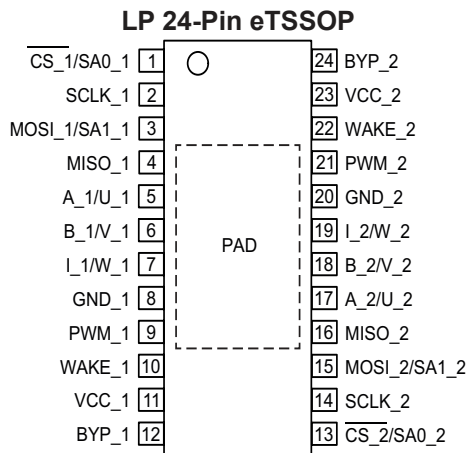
LP 24-Pin eTSSOP

$\overline{CS\_1}$/SA0_1 1
SCLK_1 2
MOSI_1/SA1_1 3
MISO_1 4
A_1/U_1 5
B_1/V_1 6
I_1/W_1 7
GND_1 8
PWM_1 9
WAKE_1 10
VCC_1 11
BYP_1 12

PAD

24 BYP_2
23 VCC_2
22 WAKE_2
21 PWM_2
20 GND_2
19 I_2/W_2
18 B_2/V_2
17 A_2/U_2
16 MISO_2
15 MOSI_2/SA1_2
14 SCLK_2
13 $\overline{CS\_2}$/SA0_2